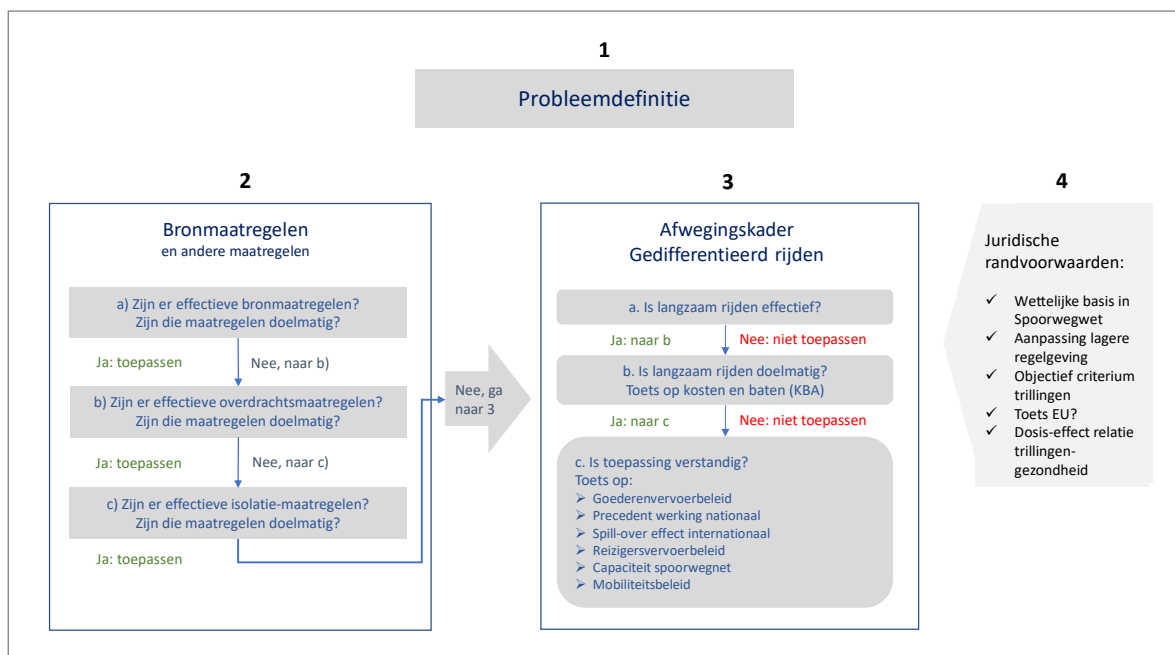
1

Probleemdefinitie

2

Bronmaatregelen
en andere maatregelen

a) Zijn er effectieve bronmaatregelen?
Zijn die maatregelen doelmatig?

Ja: toepassen

Nee, naar b)

b) Zijn er effectieve overdrachtsmaatregelen?
Zijn die maatregelen doelmatig?

Ja: toepassen

Nee, naar c)

c) Zijn er effectieve isolatie-maatregelen?
Zijn die maatregelen doelmatig?

Ja: toepassen

Nee, ga naar 3

3

Afwegingskader
Gedifferentieerd rijden

a. Is langzaam rijden effectief?

Ja: naar b

Nee: niet toepassen

b. Is langzaam rijden doelmatig?
Toets op kosten en baten (KBA)

Ja: naar c

Nee: niet toepassen

c. Is toepassing verstandig?
Toets op:
➢ Goederenvervoerbeleid
➢ Precedent werking nationaal
➢ Spill-over effect internationaal
➢ Reizigersvervoerbeleid
➢ Capaciteit spoorwegnet
➢ Mobiliteitsbeleid

4

Juridische randvoorwaarden:

✓ Wettelijke basis in Spoorwegwet
✓ Aanpassing lagere regelgeving
✓ Objectief criterium trillingen
✓ Toets EU?
✓ Dosis-effect relatie trillingen-gezondheid